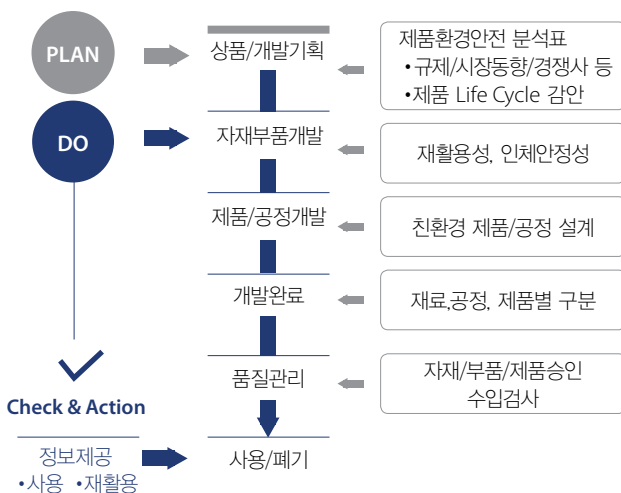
PLAN

DO

Check & Action

정보제공
•사용 •재활용

상품/개발기획

자재부품개발

제품/공정개발

개발완료

품질관리

사용/폐기

제품환경안전 분석표
•규제/시장동향/경쟁사 등
•제품 Life Cycle 감안

재활용성, 인체안정성

친환경 제품/공정 설계

재료,공정, 제품별 구분

자재/부품/제품승인
수입검사